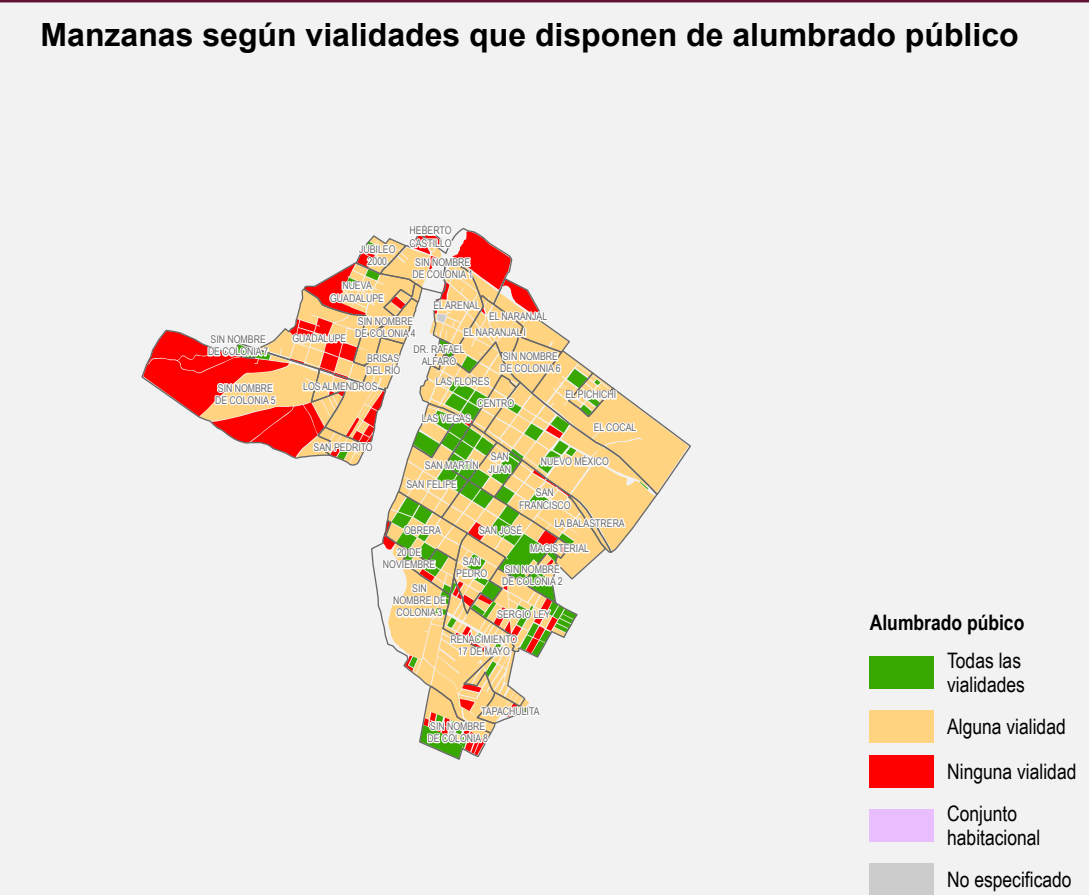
Manzanas según vialidades que disponen de alumbrado público

HEBERTO CASTILLO
JUBILEO 2000
SIN NOMBRE DE COLONIA 1
NUEVA GUADALUPE
EL ARENAL
EL NARANJAL
EL NARANJAL I
SIN NOMBRE DE COLONIA 4
SIN NOMBRE DE COLONIA 7
GUADALUPE
DR. RAFAEL ALFARO
BRISAS DEL RÍO
SIN NOMBRE DE COLONIA 6
SIN NOMBRE DE COLONIA 5
LOS ALMENDROS
LAS FLORES
EL PICHICHI
CENTRO
LAS VEGAS
EL COCAL
SAN PEDRITO
SAN MARTÍN
SAN JUAN
NUEVO MÉXICO
SAN FELIPE
SAN FRANCISCO
OBRERA
SAN JOSÉ
LA BALASTRERA
MAGISTERIAL
20 DE NOVIEMBRE
SAN PEDRO
SIN NOMBRE DE COLONIA 2
SIN NOMBRE DE COLONIA 3
SERGIO LEY
RENACIMIENTO
17 DE MAYO
TAPACHULITA
SIN NOMBRE DE COLONIA 8

Alumbrado púbico
Todas las vialidades
Alguna vialidad
Ninguna vialidad
Conjunto habitacional
No especificado